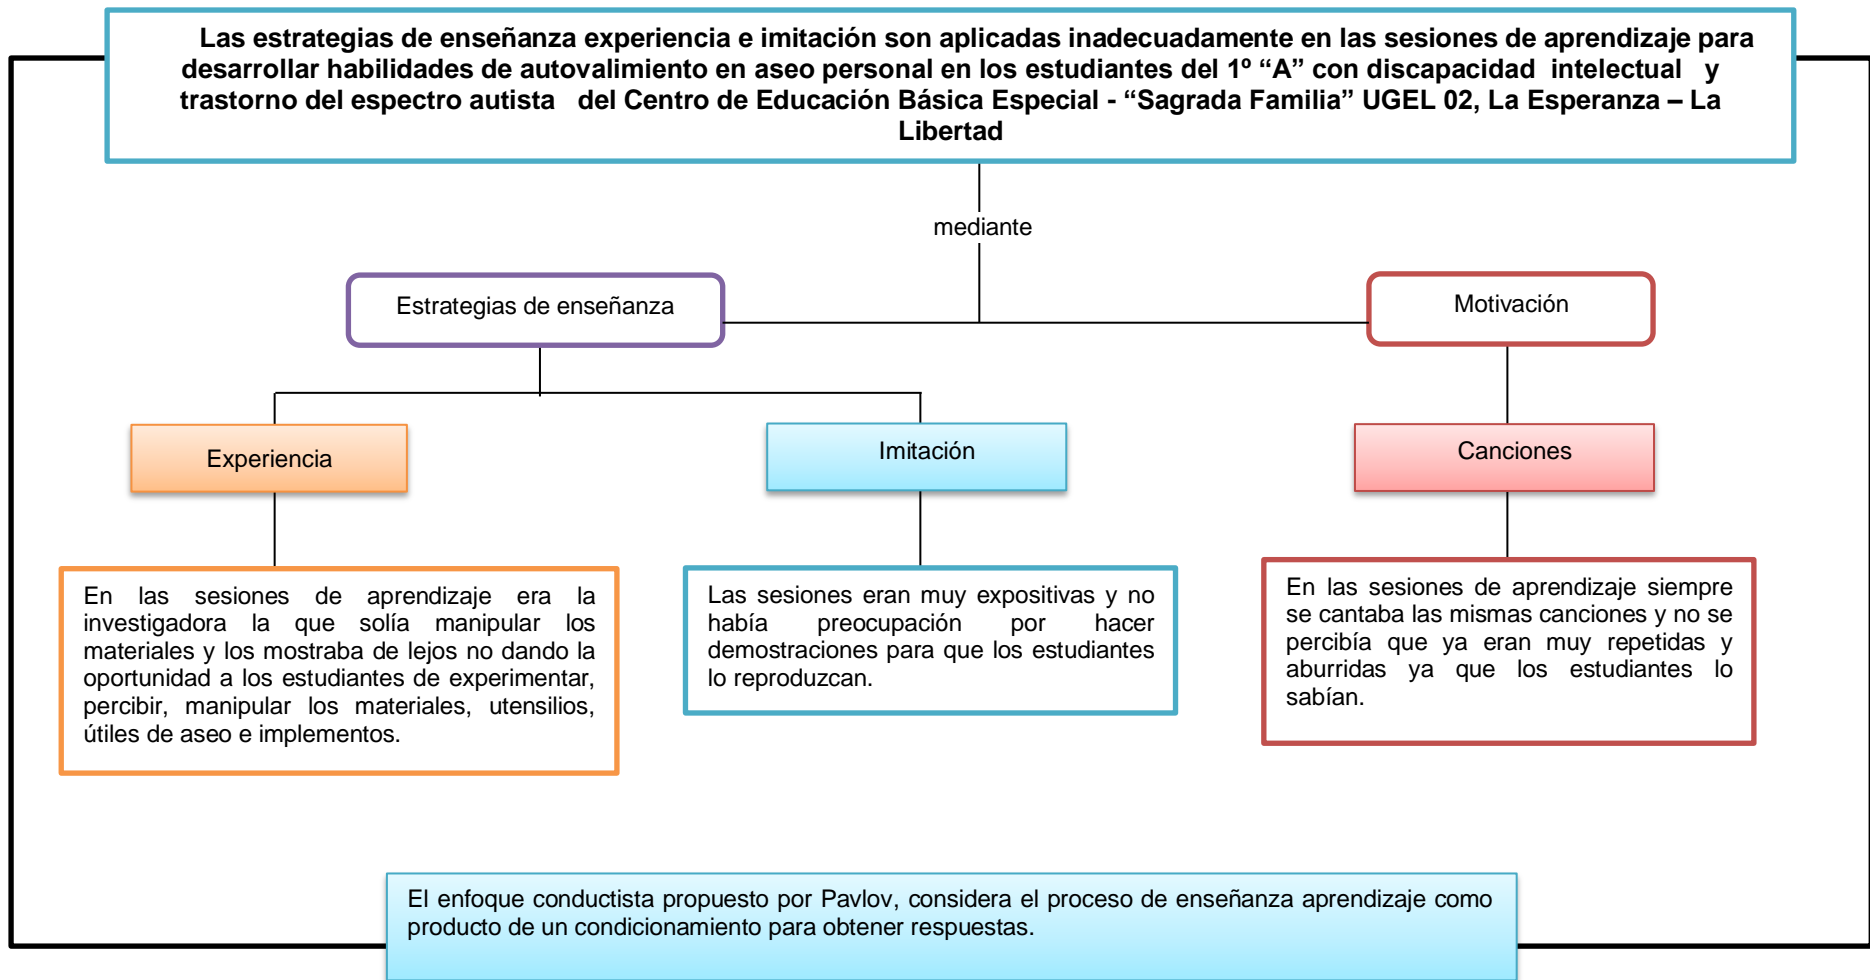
Las estrategias de enseñanza experiencia e imitación son aplicadas inadecuadamente en las sesiones de aprendizaje para desarrollar habilidades de autovalimiento en aseo personal en los estudiantes del 1º “A” con discapacidad intelectual y trastorno del espectro autista del Centro de Educación Básica Especial - “Sagrada Familia” UGEL 02, La Esperanza – La Libertad

mediante

Estrategias de enseñanza

Motivación

Experiencia

Imitación

Canciones

En las sesiones de aprendizaje era la investigadora la que solía manipular los materiales y los mostraba de lejos no dando la oportunidad a los estudiantes de experimentar, percibir, manipular los materiales, utensilios, útiles de aseo e implementos.

Las sesiones eran muy expositivas y no había preocupación por hacer demostraciones para que los estudiantes lo reproduzcan.

En las sesiones de aprendizaje siempre se cantaba las mismas canciones y no se percibía que ya eran muy repetidas y aburridas ya que los estudiantes lo sabían.

El enfoque conductista propuesto por Pavlov, considera el proceso de enseñanza aprendizaje como producto de un condicionamiento para obtener respuestas.